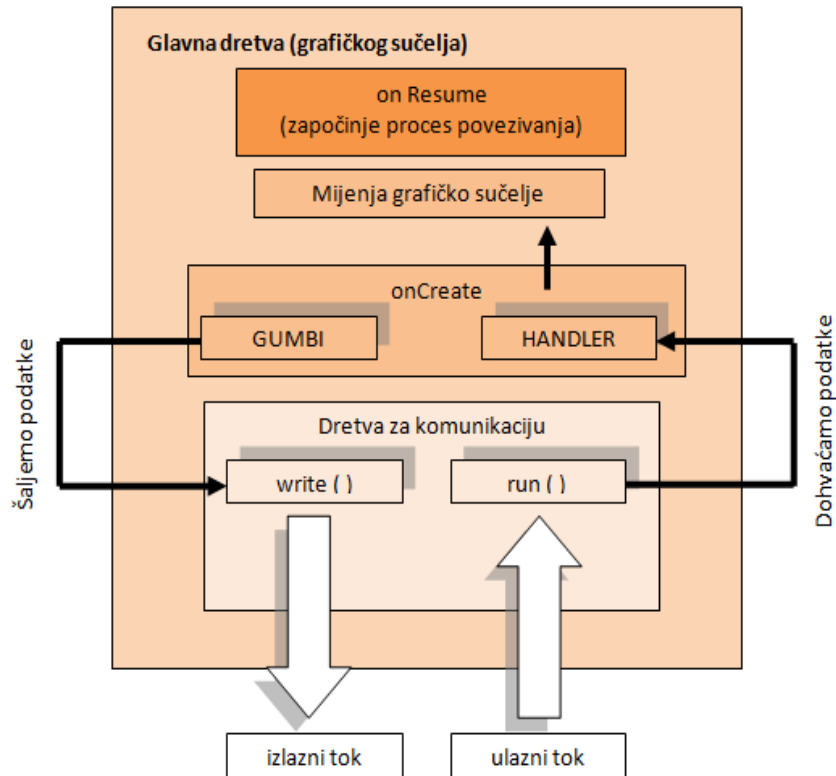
Glavna dretva (grafičkog sučelja)

on Resume
(započinje proces povezivanja)

Mijenja grafičko sučelje

onCreate

GUMBI

HANDLER

Šaljemo podatke

Dohvaćamo podatke

Dretva za komunikaciju

write ( )

run ( )

izlazni tok

ulazni tok